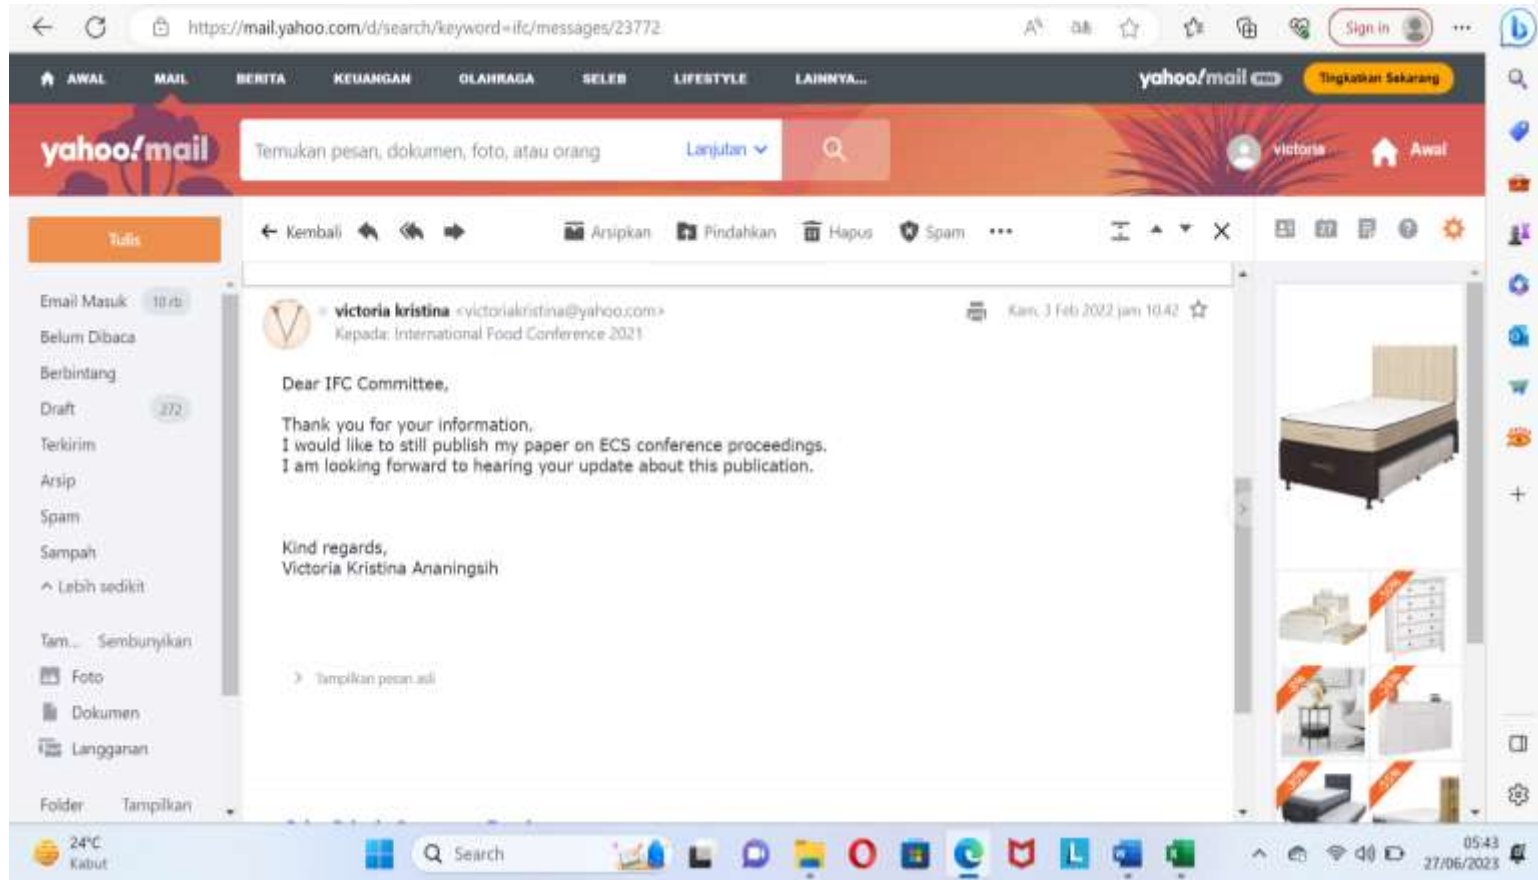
https://mail.yahoo.com/d/search/keyword=ifc/messages/23772

Sign in

AWAL MAIL BERITA KEUANGAN OLAHRAGA SELEB LIFESTYLE LAINNYA...

yahoo!mail Tingkatkan Sekarang

yahoo!mail

Temukan pesan, dokumen, foto, atau orang Lanjutan

victoria Awal

Tulis

Email Masuk 10 rb
Belum Dibaca
Berbintang
Draft 272
Terkirim
Arsip
Spam
Sampah
Lebih sedikit

Tam... Sembunyikan
Foto
Dokumen
Langganan

Folder Tampilkan

Kembali Arsipkan Pindahkan Hapus Spam

victoria kristina <victoriakristina@yahoo.com>
Kepada: International Food Conference 2021

Kam, 3 Feb 2022 jam 10.42

Dear IFC Committee,

Thank you for your information.
I would like to still publish my paper on ECS conference proceedings.
I am looking forward to hearing your update about this publication.

Kind regards,
Victoria Kristina Ananingsih

Tampilkan pesan asli

24°C
Kabut

Search

05:43
27/06/2023